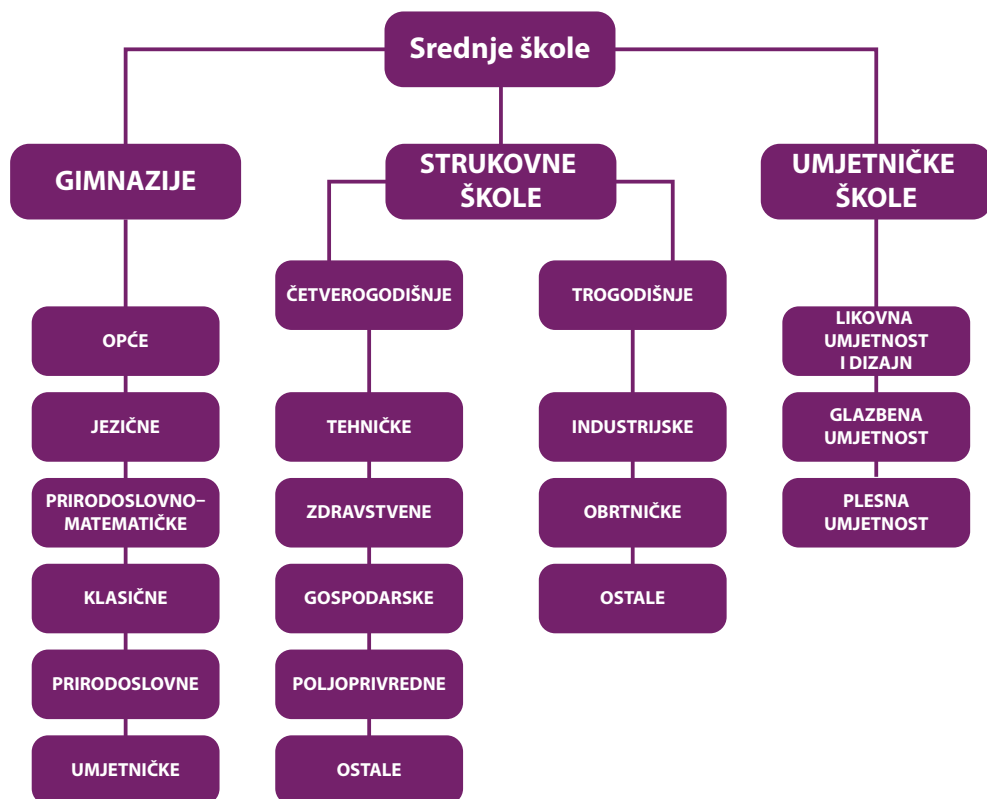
Srednje škole

GIMNAZIJE

OPĆE

JEZIČNE

PRIRODOSLOVNO-MATEMATIČKE

KLASIČNE

PRIRODOSLOVNE

UMJETNIČKE

STRUKOVNE ŠKOLE

ČETVEROGODIŠNJE

TEHNIČKE

ZDRAVSTVENE

GOSPODARSKE

POLJOPRIVREDNE

OSTALE

TROGODIŠNJE

INDUSTRIJSKE

OBRTNIČKE

OSTALE

UMJETNIČKE ŠKOLE

LIKOVNA UMJETNOST I DIZAJN

GLAZBENA UMJETNOST

PLESNA UMJETNOST